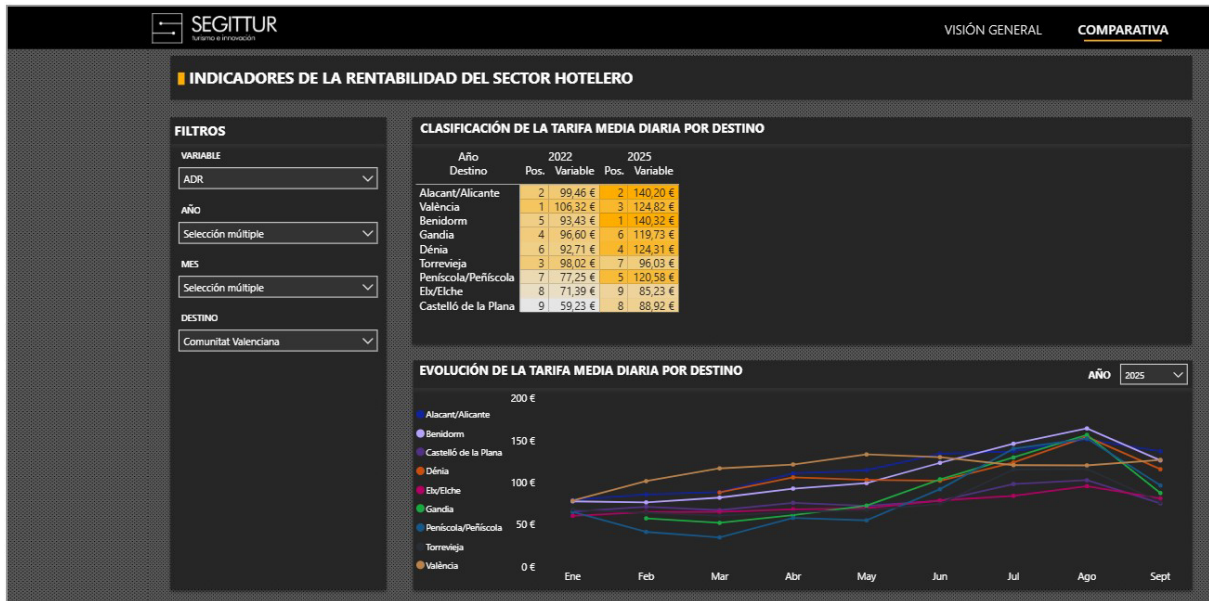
SEGITTUR
turismo e innovación

VISIÓN GENERAL
COMPARATIVA

INDICADORES DE LA RENTABILIDAD DEL SECTOR HOTELERO

FILTROS

VARIABLE
ADR

AÑO
Selección múltiple

MES
Selección múltiple

DESTINO
Comunitat Valenciana

CLASIFICACIÓN DE LA TARIFA MEDIA DIARIA POR DESTINO

| Año / Destino | 2022 Pos. | 2022 Variable | 2025 Pos. | 2025 Variable |
|---|---|---|---|---|
| Alacant/Alicante | 2 | 99,46 € | 2 | 140,20 € |
| València | 1 | 106,32 € | 3 | 124,82 € |
| Benidorm | 5 | 93,43 € | 1 | 140,32 € |
| Gandia | 4 | 96,60 € | 6 | 119,73 € |
| Dénia | 6 | 92,71 € | 4 | 124,31 € |
| Torrevieja | 3 | 98,02 € | 7 | 96,03 € |
| Peníscola/Peñíscola | 7 | 77,25 € | 5 | 120,58 € |
| Elx/Elche | 8 | 71,39 € | 9 | 85,23 € |
| Castelló de la Plana | 9 | 59,23 € | 8 | 88,92 € |

EVOLUCIÓN DE LA TARIFA MEDIA DIARIA POR DESTINO

AÑO 2025

Alacant/Alicante
Benidorm
Castelló de la Plana
Dénia
Elx/Elche
Gandia
Peníscola/Peñíscola
Torrevieja
València

200 €
150 €
100 €
50 €
0 €

Ene Feb Mar Abr May Jun Jul Ago Sept